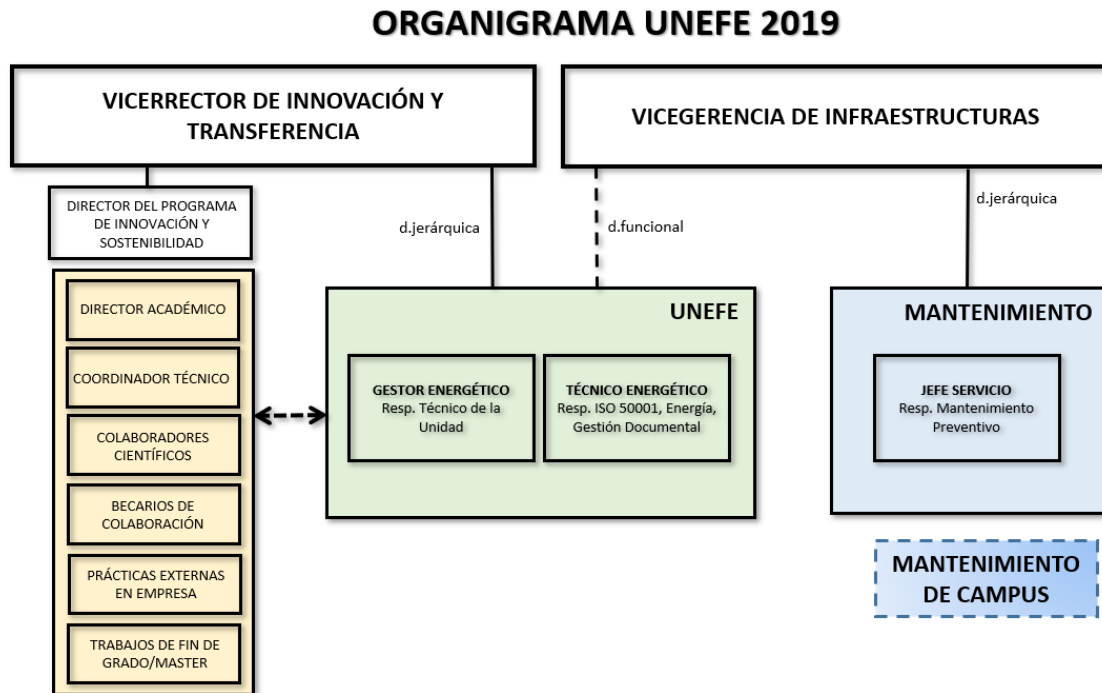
ORGANIGRAMA UNEFE 2019

VICERRECTOR DE INNOVACIÓN Y TRANSFERENCIA

VICEGERENCIA DE INFRAESTRUCTURAS

DIRECTOR DEL PROGRAMA DE INNOVACIÓN Y SOSTENIBILIDAD

d.jerárquica

d.funcional

d.jerárquica

DIRECTOR ACADÉMICO

COORDINADOR TÉCNICO

COLABORADORES CIENTÍFICOS

BECARIOS DE COLABORACIÓN

PRÁCTICAS EXTERNAS EN EMPRESA

TRABAJOS DE FIN DE GRADO/MASTER

UNEFE

GESTOR ENERGÉTICO
Resp. Técnico de la Unidad

TÉCNICO ENERGÉTICO
Resp. ISO 50001, Energía, Gestión Documental

MANTENIMIENTO

JEFE SERVICIO
Resp. Mantenimiento Preventivo

MANTENIMIENTO DE CAMPUS